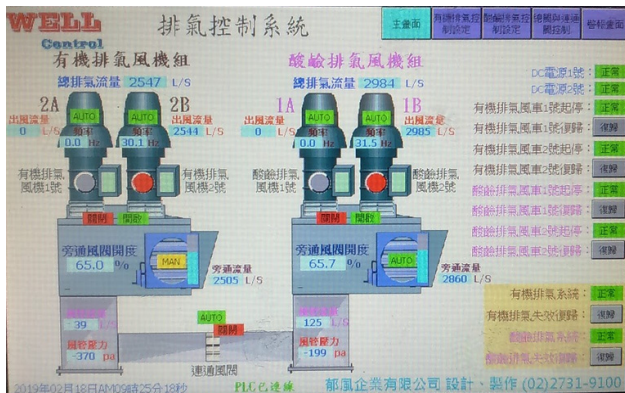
WELL Control

排氣控制系統

主畫面

有機排氣控制設定

酸鹼排氣控制設定

傳輸與連通閥控制

警報畫面

有機排氣風機組

總排氣流量 2547 L/S

2A

2B

出風流量 0 L/S

AUTO

頻率 0.0 Hz

出風流量 2544 L/S

AUTO

頻率 30.1 Hz

有機排氣風機1號

有機排氣風機2號

關閉

開啟

旁通風閥開度 65.0 %

MAN

旁通流量 2505 L/S

39 L/S

風管壓力 -370 pa

AUTO

開啟

連通風閥

酸鹼排氣風機組

總排氣流量 2984 L/S

1A

1B

出風流量 0 L/S

AUTO

頻率 0.0 Hz

出風流量 2985 L/S

AUTO

頻率 31.5 Hz

酸鹼排氣風機1號

酸鹼排氣風機2號

關閉

開啟

旁通風閥開度 65.7 %

AUTO

旁通流量 2860 L/S

125 L/S

風管壓力 -199 pa

DC電源1號 正常

DC電源2號 正常

有機排氣風車1號起停 正常

有機排氣風車1號復歸 復歸

有機排氣風車2號起停 正常

有機排氣風車2號復歸 復歸

酸鹼排氣風車1號起停 正常

酸鹼排氣風車1號復歸 復歸

酸鹼排氣風車2號起停 正常

酸鹼排氣風車2號復歸 復歸

有機排氣系統 正常

有機排氣失效復歸 復歸

酸鹼排氣系統 正常

酸鹼排氣失效復歸 復歸

2019年02月18日AM09時25分18秒

PLC已連線

郁風企業有限公司 設計、製作 (02)2731-9100